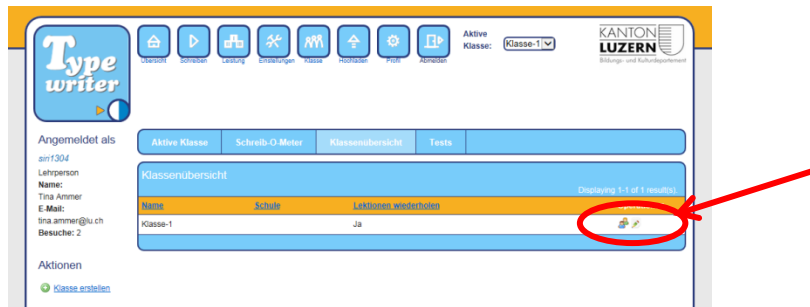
Type writer

Übersicht Schreiben Leistung Einstellungen Klasse Hochladen Profil Abmelden

Aktive Klasse: Klasse-1

KANTON LUZERN
Bildungs- und Kulturdepartement

Angemeldet als
sin1304
Lehrperson
Name:
Tina Ammer
E-Mail:
tina.ammer@lu.ch
Besuche: 2

Aktionen
Klasse erstellen

Aktive Klasse | Schreib-O-Meter | Klassenübersicht | Tests

Klassenübersicht
Displaying 1-1 of 1 result(s).

| Name | Schule | Lektionen wiederholen | |
|---|---|---|---|
| Klasse-1 | | Ja | |